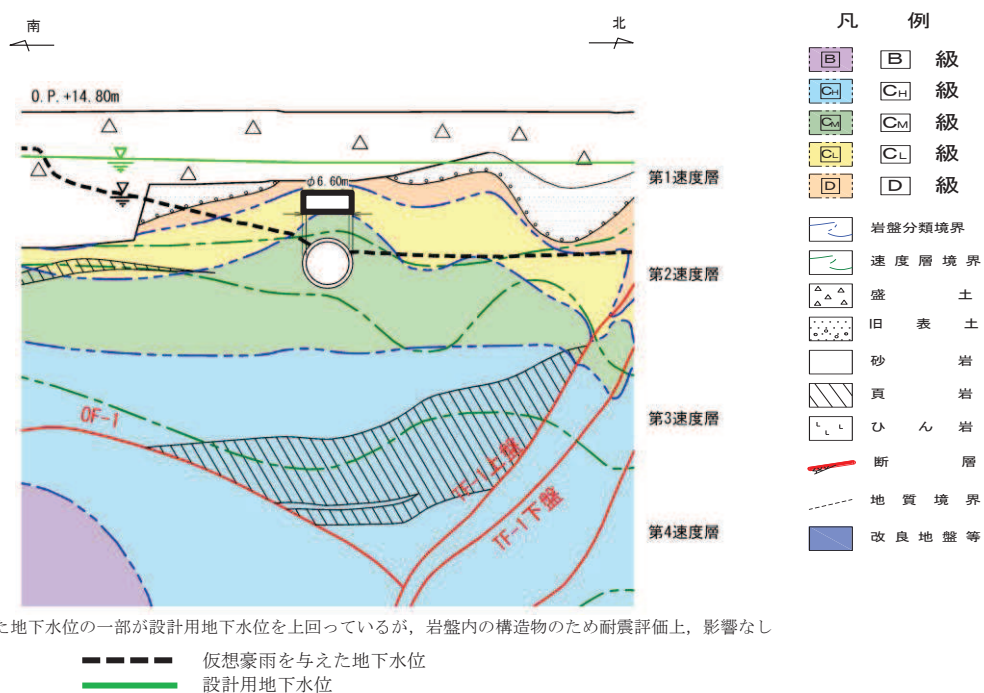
南

北

O.P.+14.80m

φ6.60m

第1速度層

第2速度層

第3速度層

第4速度層

OF-1

TF-1上盤

TF-1下盤

凡 例

B B 級

CH CH 級

CM CM 級

CL CL 級

D D 級

岩盤分類境界

速度層境界

盛 土

旧 表 土

砂 岩

頁 岩

ひ ん 岩

断 層

地 質 境 界

改 良 地 盤 等

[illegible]た地下水位の一部が設計用地下水位を上回っているが，岩盤内の構造物のため耐震評価上，影響なし

仮想豪雨を与えた地下水位

設計用地下水位